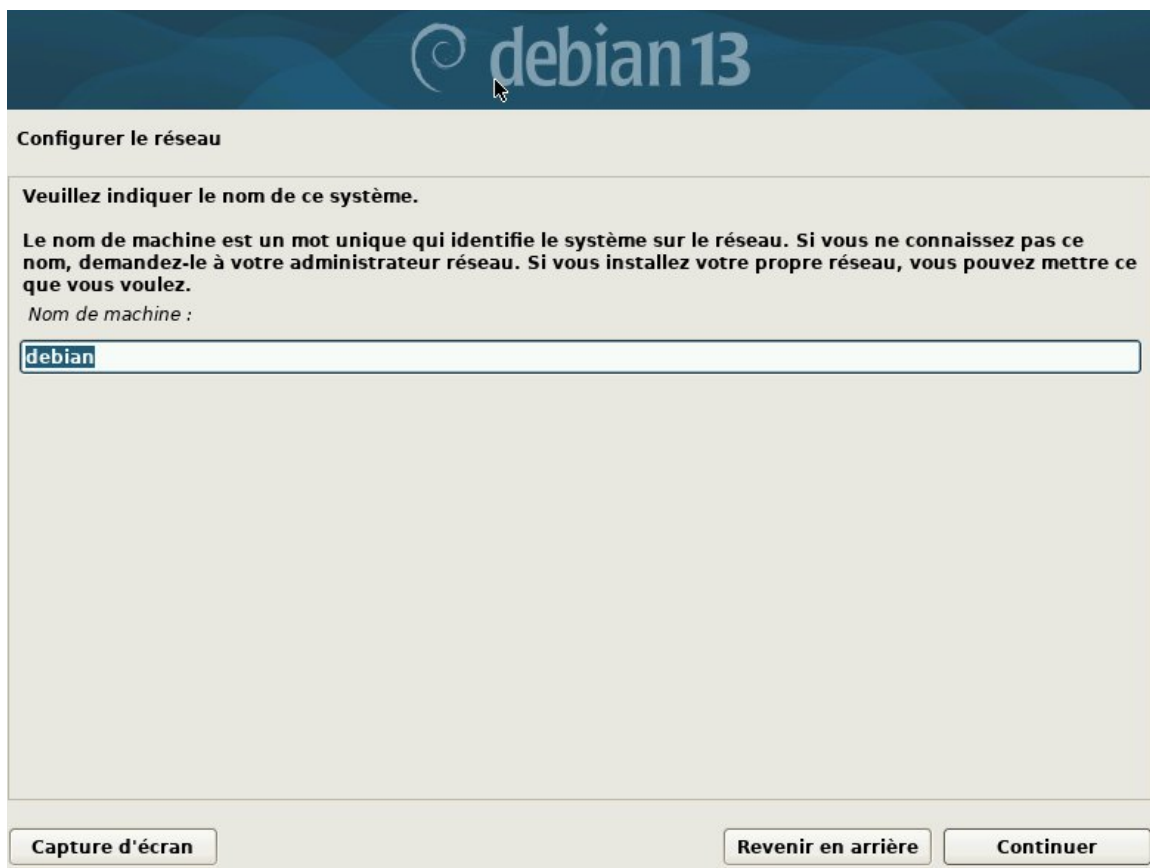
debian 13

Configurer le réseau

Veuillez indiquer le nom de ce système.

Le nom de machine est un mot unique qui identifie le système sur le réseau. Si vous ne connaissez pas ce nom, demandez-le à votre administrateur réseau. Si vous installez votre propre réseau, vous pouvez mettre ce que vous voulez.

Nom de machine :

debian

Capture d'écran

Revenir en arrière

Continuer